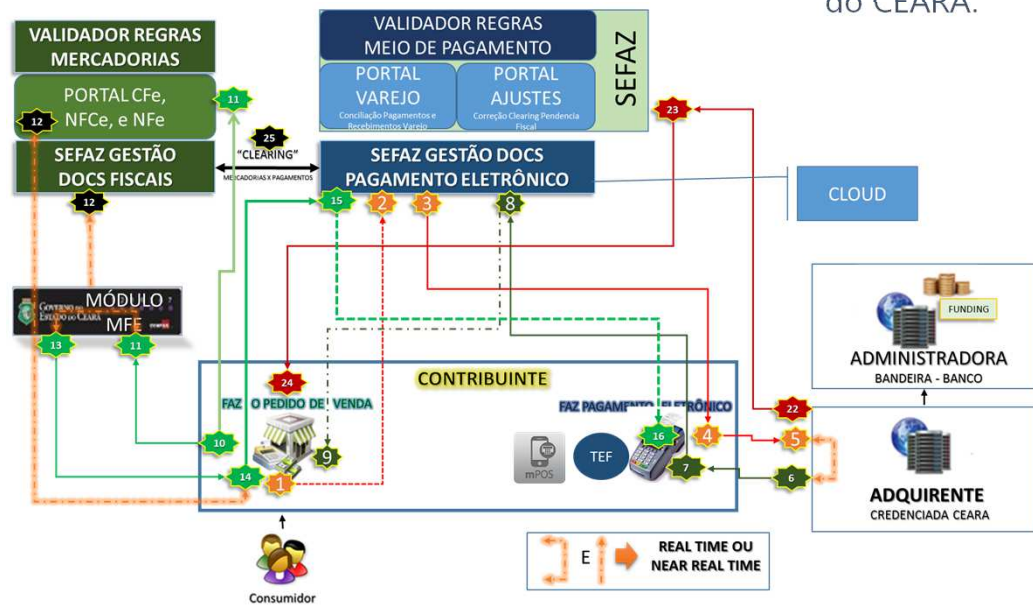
do CEARÁ.

VALIDADOR REGRAS MERCADORIAS

PORTAL CFe, NFCe, e NFe

11

12

SEFAZ GESTÃO DOCS FISCAIS

12

VALIDADOR REGRAS MEIO DE PAGAMENTO

PORTAL VAREJO
Conciliação Pagamentos e Recebimentos Varejo

PORTAL AJUSTES
Correção Clearing Pendencia Fiscal

SEFAZ

25
"CLEARING"
MERCADORIAS X PAGAMENTOS

SEFAZ GESTÃO DOCS PAGAMENTO ELETRÔNICO

15 2 3 8

23

CLOUD

GOVERNO DO ESTADO DO CEARÁ
MÓDULO MFE

13 11

FUNDING

ADMINISTRADORA
BANDEIRA - BANCO

CONTRIBUINTE

24

FAZ O PEDIDO DE VENDA

FAZ PAGAMENTO ELETRÔNICO

22

10

9

mPOS

TEF

16

4

5

7

6

14

1

ADQUIRENTE
CREDENCIADA CEARA

E

REAL TIME OU NEAR REAL TIME

Consumidor